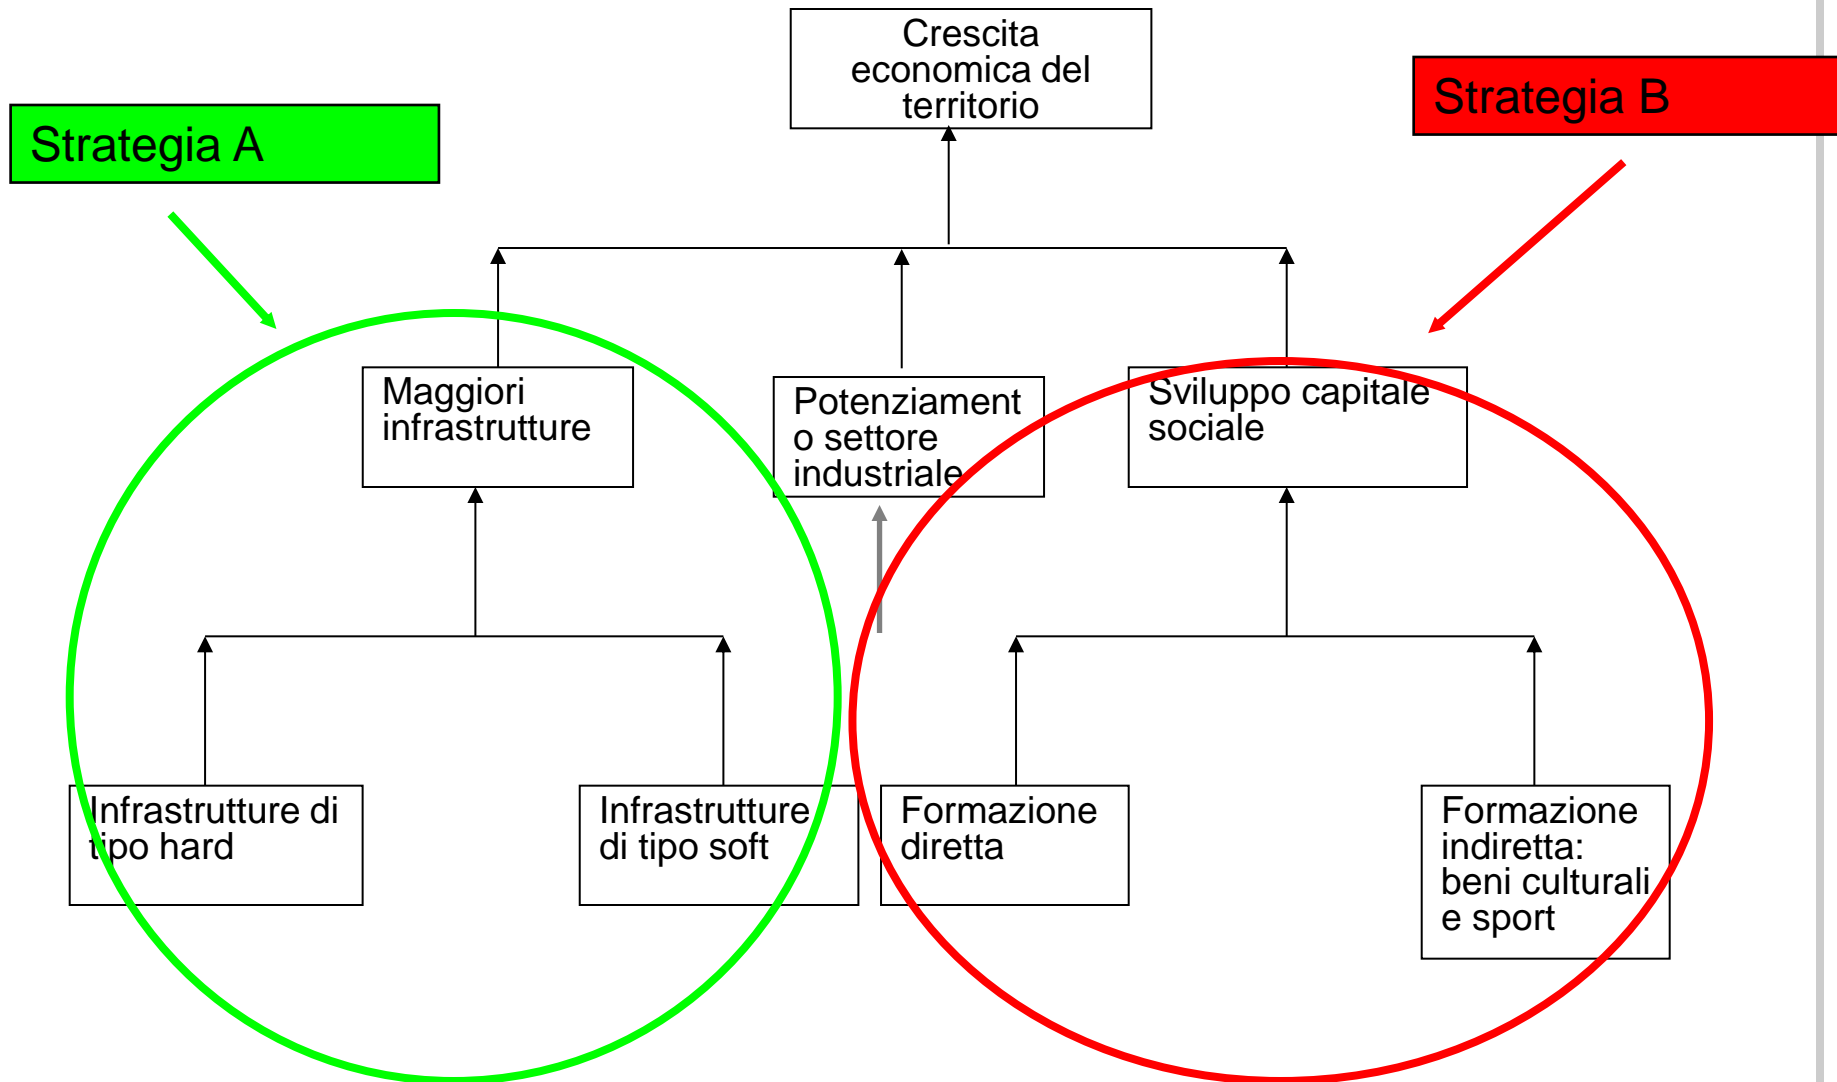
Crescita economica del territorio

Strategia A

Strategia B

Maggiori infrastrutture

Potenziamento settore industriale

Sviluppo capitale sociale

Infrastrutture di tipo hard

Infrastrutture di tipo soft

Formazione diretta

Formazione indiretta: beni culturali e sport